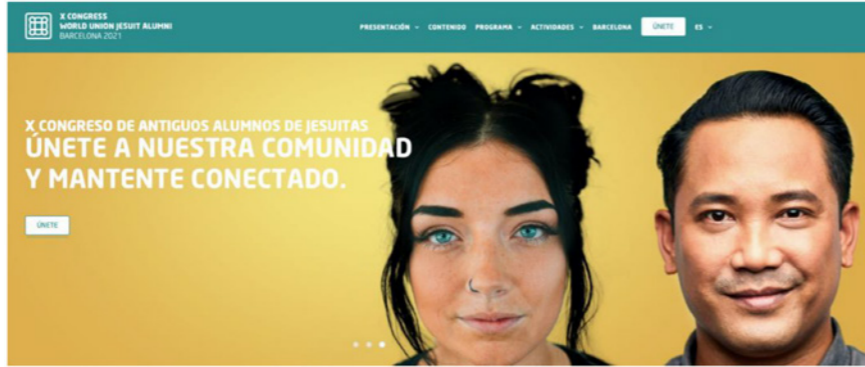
X CONGRESS
WORLD UNION JESUIT ALUMNI
BARCELONA 2021

PRESENTACIÓN ⌄ CONTENIDO PROGRAMA ⌄ ACTIVIDADES ⌄ BARCELONA ÚNETE ES ⌄

X CONGRESO DE ANTIGUOS ALUMNOS DE JESUITAS
ÚNETE A NUESTRA COMUNIDAD Y MANTENTE CONECTADO.

ÚNETE